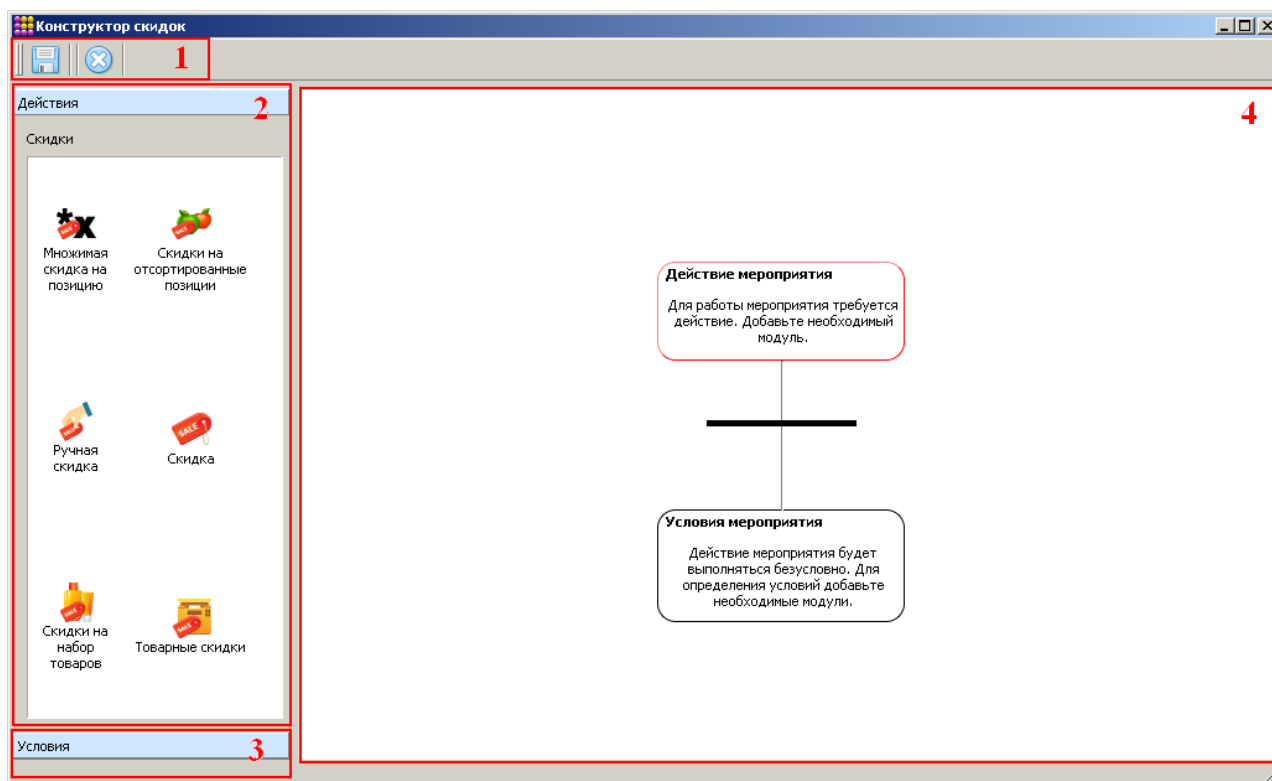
Конструктор скидок

1

Действия

2

Скидки

Множимая скидка на позицию

Скидки на отсортированные позиции

Ручная скидка

Скидка

Скидки на набор товаров

Товарные скидки

Условия

3

4

Действие мероприятия

Для работы мероприятия требуется действие. Добавьте необходимый модуль.

Условия мероприятия

Действие мероприятия будет выполняться безусловно. Для определения условий добавьте необходимые модули.